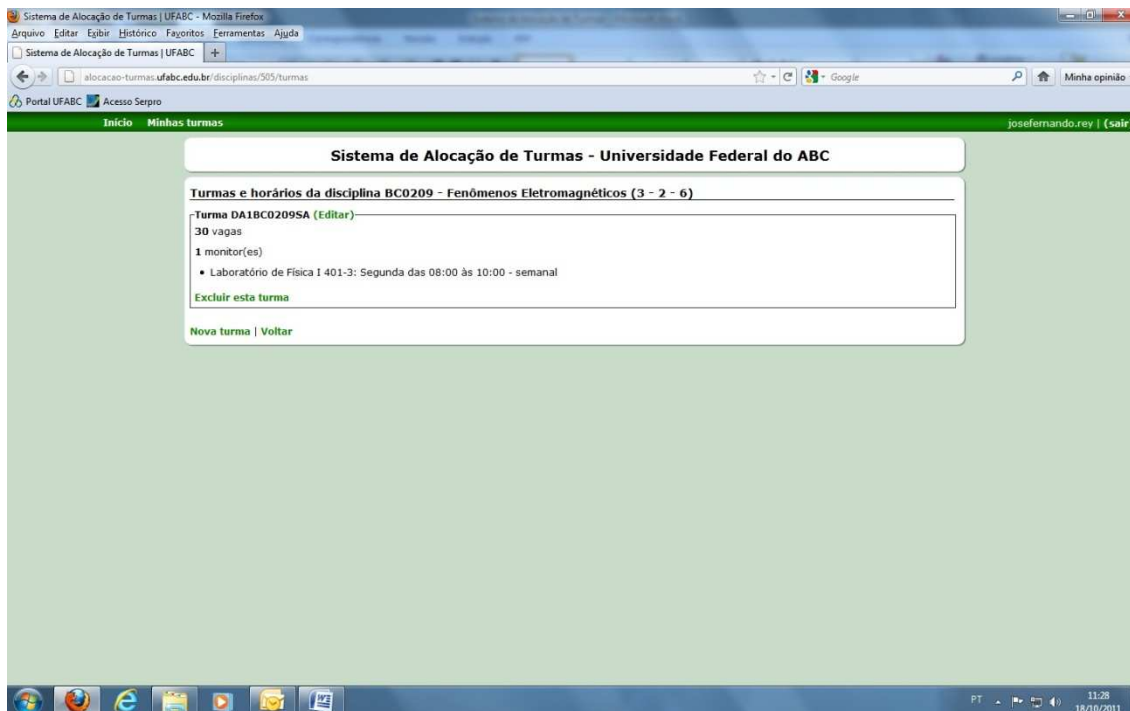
Sistema de Alocação de Turmas | UFABC - Mozilla Firefox
Arquivo Editar Exibir Histórico Favoritos Ferramentas Ajuda
Sistema de Alocação de Turmas | UFABC +
alocacao-turmas.ufabc.edu.br/disciplinas/505/turmas
Google
Minha opinião
Portal UFABC Acesso Serpro
Inicio Minhas turmas
josefernando.rey | (sair

Sistema de Alocação de Turmas - Universidade Federal do ABC

Turmas e horários da disciplina BC0209 - Fenômenos Eletromagnéticos (3 - 2 - 6)

Turma DA1BC0209SA (Editar)
30 vagas
1 monitor(es)
• Laboratório de Física I 401-3: Segunda das 08:00 às 10:00 - semanal
Excluir esta turma

Nova turma | Voltar

PT 11:28 18/10/2011